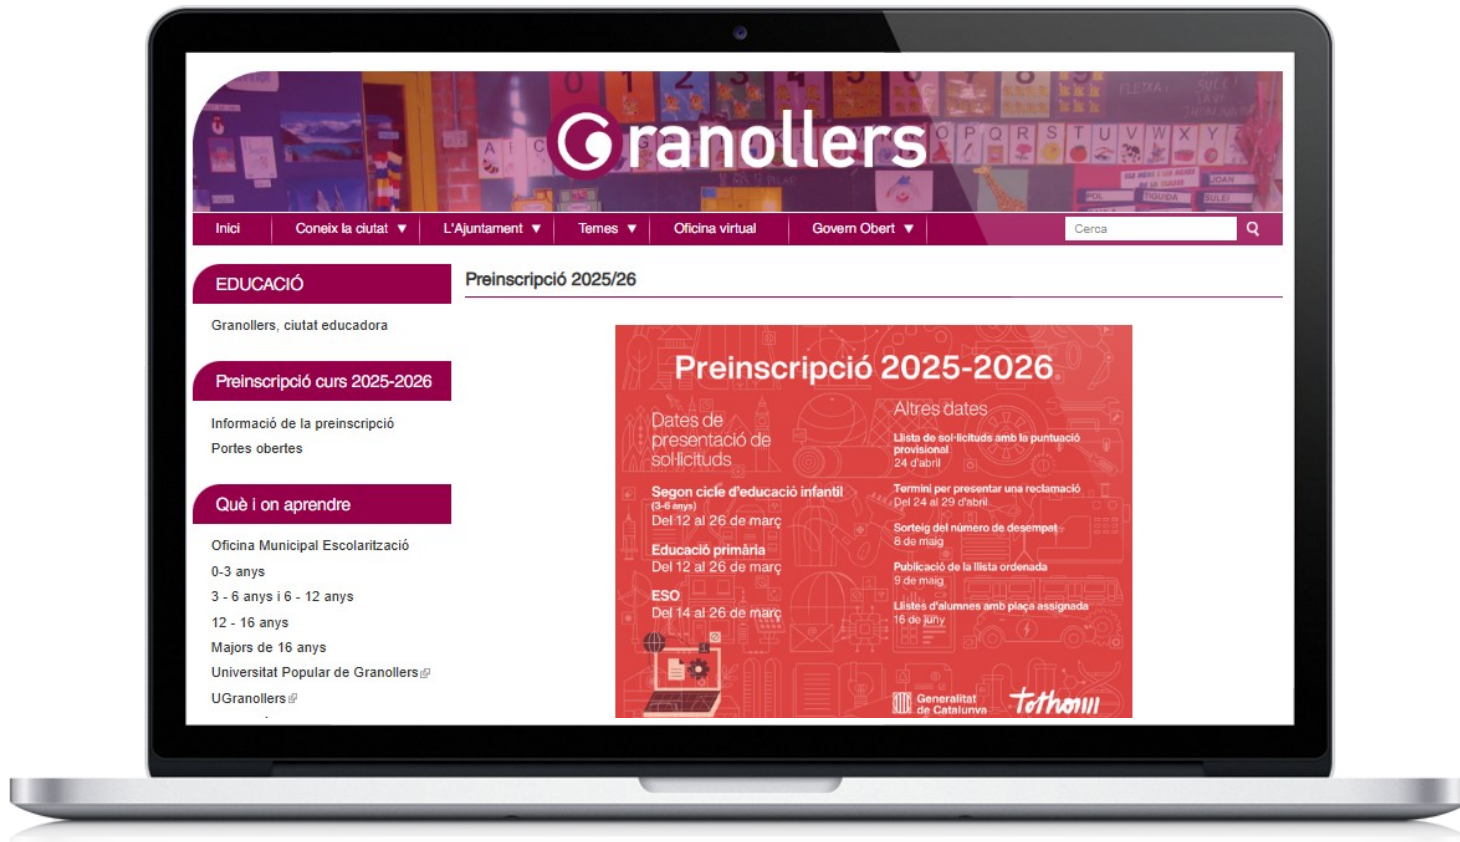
Granollers

Inici | Coneix la ciutat ▼ | L'Ajuntament ▼ | Temes ▼ | Oficina virtual | Govern Obert ▼

Cerca

EDUCACIÓ

Granollers, ciutat educadora

Preinscripció curs 2025-2026

Informació de la preinscripció
Portes obertes

Què i on aprendre

Oficina Municipal Escolarització
0-3 anys
3 - 6 anys i 6 - 12 anys
12 - 16 anys
Majors de 16 anys
Universitat Popular de Granollers
UGranollers

Preinscripció 2025/26

Preinscripció 2025-2026

Dates de presentació de sol·licituds

Segon cicle d'educació infantil
(3-6 anys)
Del 12 al 26 de març

Educació primària
Del 12 al 26 de març

ESO
Del 14 al 26 de març

Altres dates

Llista de sol·licituds amb la puntuació provisional
24 d'abril

Termini per presentar una reclamació
Del 24 al 29 d'abril

Sorteig del número de desempat
8 de maig

Publicació de la llista ordenada
9 de maig

Llistes d'alumnes amb plaça assignada
16 de juny

Generalitat de Catalunya

Tothom